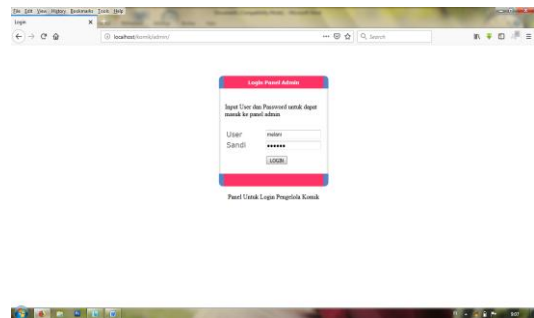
File Edit View History Bookmarks Tools Help

Login

localhost/komik/admin/

Search

Login Panel Admin

Input User dan Password untuk dapat masuk ke panel admin

User mulani

Sandi ••••••

LOGIN

Panel Untuk Login Pengelola Komik